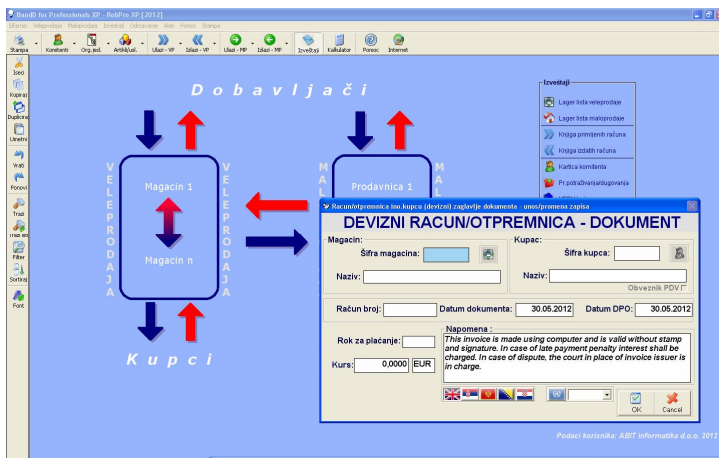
BandD for Professionals XP - RobPro XP [2012]

Sifarnici Veleprodaja Maloprodaja Izveštaji Održavanje Alati Pomoć Štampa

Štampa Komitenti Org.jed. Artikli/usl. Ulazi - VP Izlazi - VP Ulazi - MP Izlazi - MP Izveštaji Kalkulator Porez Internet

Iseci Kopiraj Duplicira Umetni Vrati Ponovi Traži Traži sva Filter Sortiraj Font

D o b a v l j a č i

V E L E P R O D A J A

Magacin 1

Magacin n

V E L E P R O D A J A

M A L

Prodavnica 1

M A L

K u p c i

Izveštaji
Lager lista veleprodaje
Lager lista maloprodaje
Knjiga primljenih računa
Knjiga izdatih računa
Kartica komitenta
Pr.potraživanja/dugovanja

Racun/otpremnica ino.kupcu (devizni) zaglavlje dokumenta - unos/promena zapisa

DEVIZNI RACUN/OTPREMNICA - DOKUMENT

Magacin:
Šifra magacina:
Naziv:

Kupac:
Šifra kupca:
Naziv:
Obveznik PDV

Račun broj:
Datum dokumenta: 30.05.2012
Datum DPO: 30.05.2012

Rok za plaćanje:
Kurs: 0,0000 EUR

Napomena :
This invoice is made using computer and is valid without stamp and signature. In case of late payment penalty interest shall be charged. In case of dispute, the court in place of invoice issuer is in charge.

OK Cancel

Podaci korisnika: ABIT informatika d.o.o. 2012